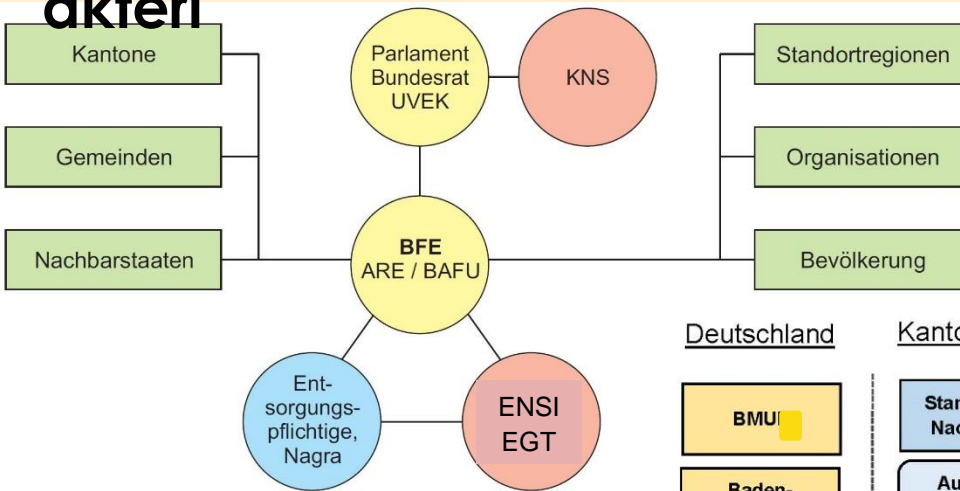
akteri

Kantone

Gemeinden

Nachbarstaaten

Parlament Bundesrat UVEK

KNS

BFE ARE / BAFU

Entsorgungspflichtige, Nagra

ENSI EGT

Standortregionen

Organisationen

Bevölkerung

Deutschland

BMU

Baden-

Kant

Sta Na

Au